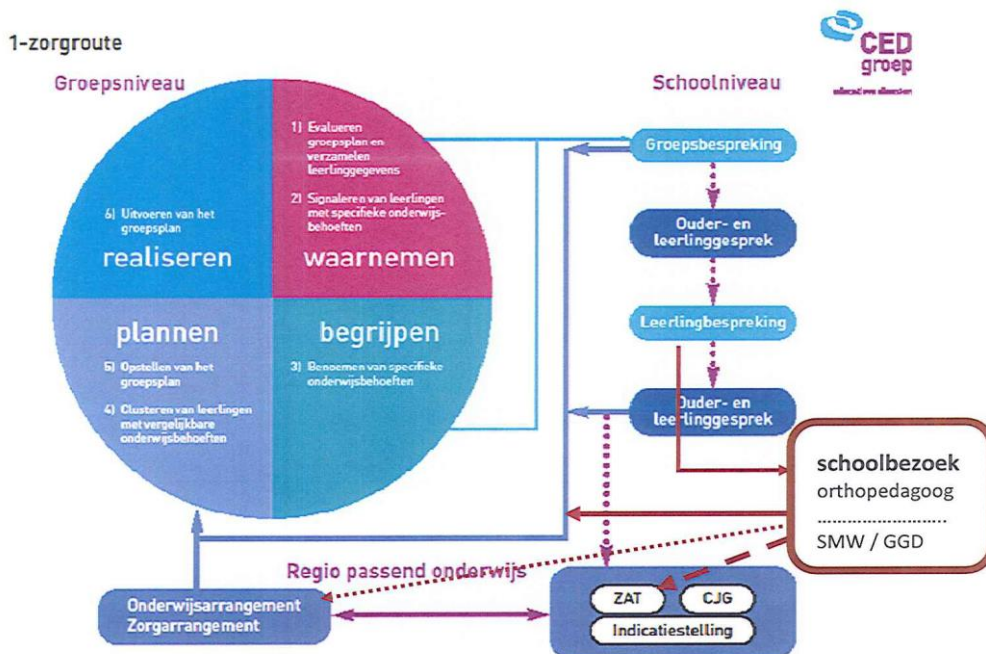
1-zorgroute

CED groep

Groepsniveau

Schoolniveau

1) Evalueren groepsplan en verzamelen leerlinggegevens

2) Signaleren van leerlingen met specifieke onderwijsbehoeften

6) Uitvoeren van het groepsplan

realiseren

waarnemen

plannen

begrijpen

5) Opstellen van het groepsplan

4) Clusteren van leerlingen met vergelijkbare onderwijsbehoeften

3) Benoemen van specifieke onderwijsbehoeften

Groepsbespreking

Ouder- en leerlinggesprek

Leerlingbespreking

Ouder- en leerlinggesprek

schoolbezoek
orthopedagoog
.........................
SMW / GGD

Regio passend onderwijs

Onderwijsarrangement
Zorgarrangement

ZAT

CJG

Indicatiestelling